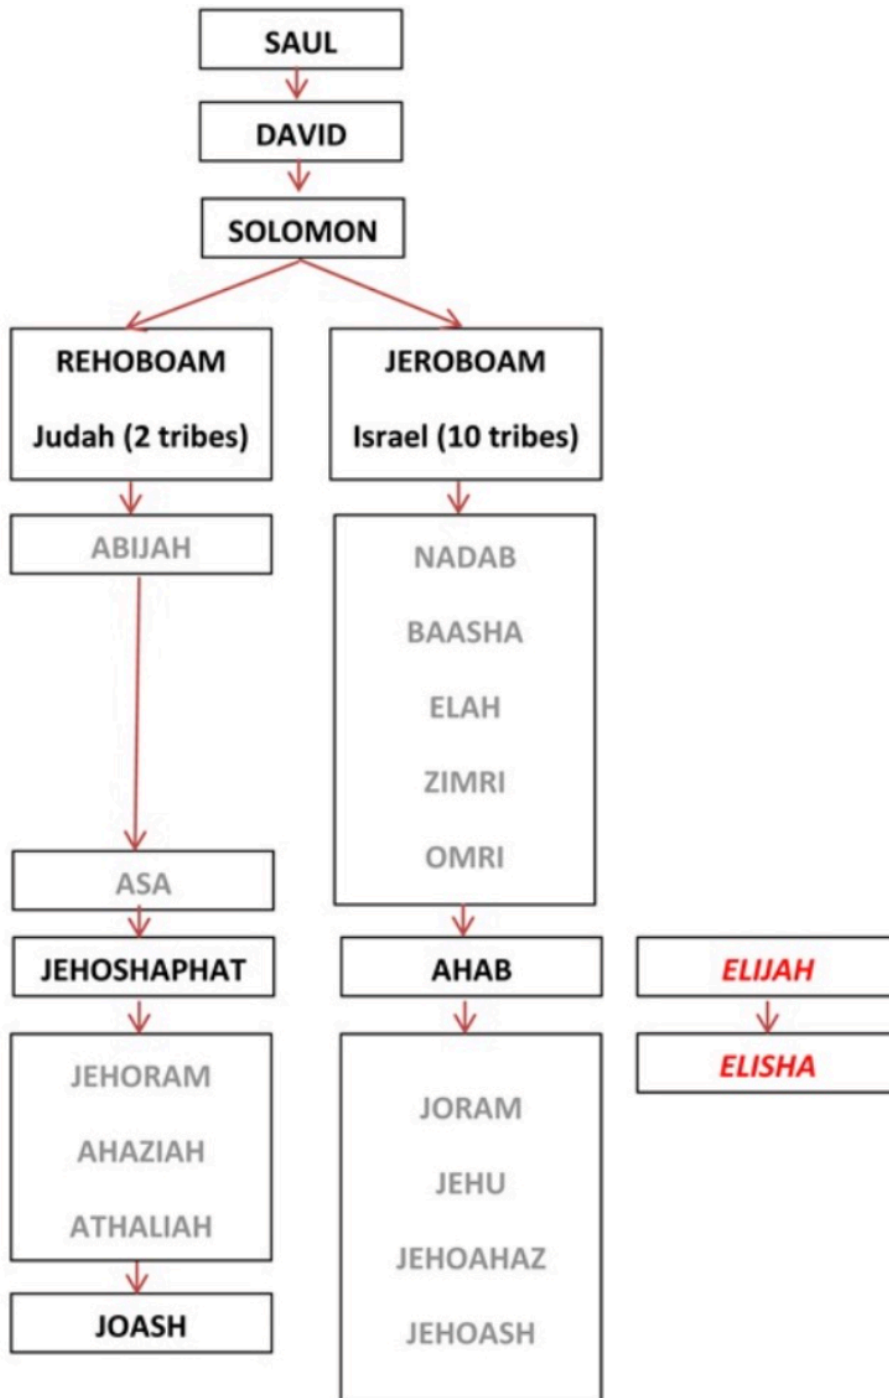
SAUL

DAVID

SOLOMON

REHOBOAM

Judah (2 tribes)

JEROBOAM

Israel (10 tribes)

ABIJAH

ASA

JEHOSHAPHAT

JEHORAM

AHAZIAH

ATHALIAH

JOASH

NADAB

BAASHA

ELAH

ZIMRI

OMRI

AHAB

JORAM

JEHU

JEHOAHAZ

JEHOASH

ELIJAH

ELISHA